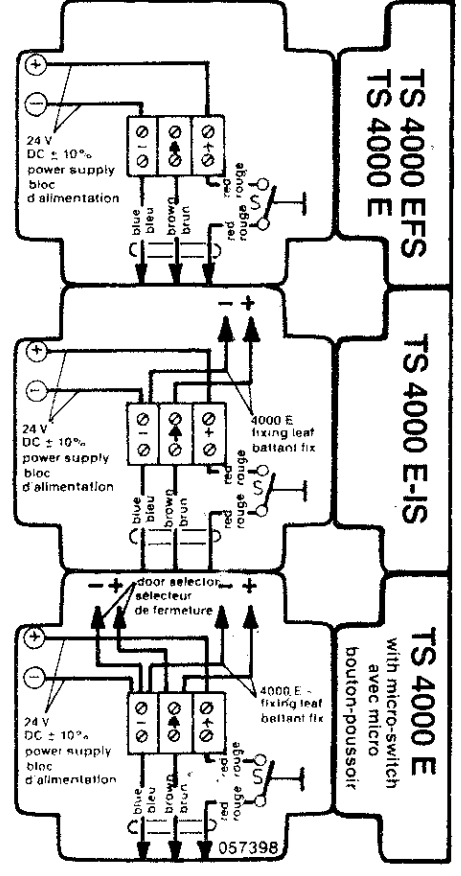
TS 4000 EFS
TS 4000 E

24 V
DC ± 10%
power supply
bloc
d'alimentation

blue
bleu
brown
brun
red
rouge
red
rouge

TS 4000 E-IS

24 V
DC ± 10%
power supply
bloc
d'alimentation

4000 E
fixing leaf
battant fix

blue
bleu
brown
brun
red
rouge
red
rouge

TS 4000 E
with micro-switch
avec micro
bouton-poussoir

door selector
sélecteur
de fermeture

24 V
DC ± 10%
power supply
bloc
d'alimentation

4000 E
fixing leaf
battant fix

blue
bleu
brown
brun
red
rouge
red
rouge

057398